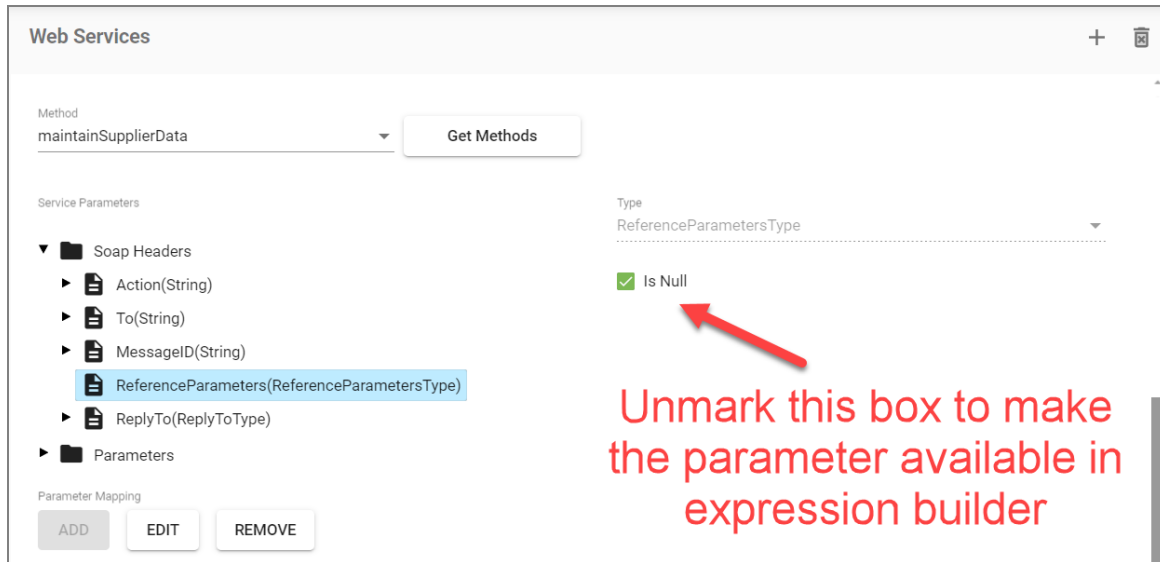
Web Services

Method
maintainSupplierData

Get Methods

Service Parameters

Soap Headers
Action(String)
To(String)
MessageID(String)
ReferenceParameters(ReferenceParametersType)
ReplyTo(ReplyToType)
Parameters

Parameter Mapping

ADD
EDIT
REMOVE

Type
ReferenceParametersType

Is Null

Unmark this box to make the parameter available in expression builder